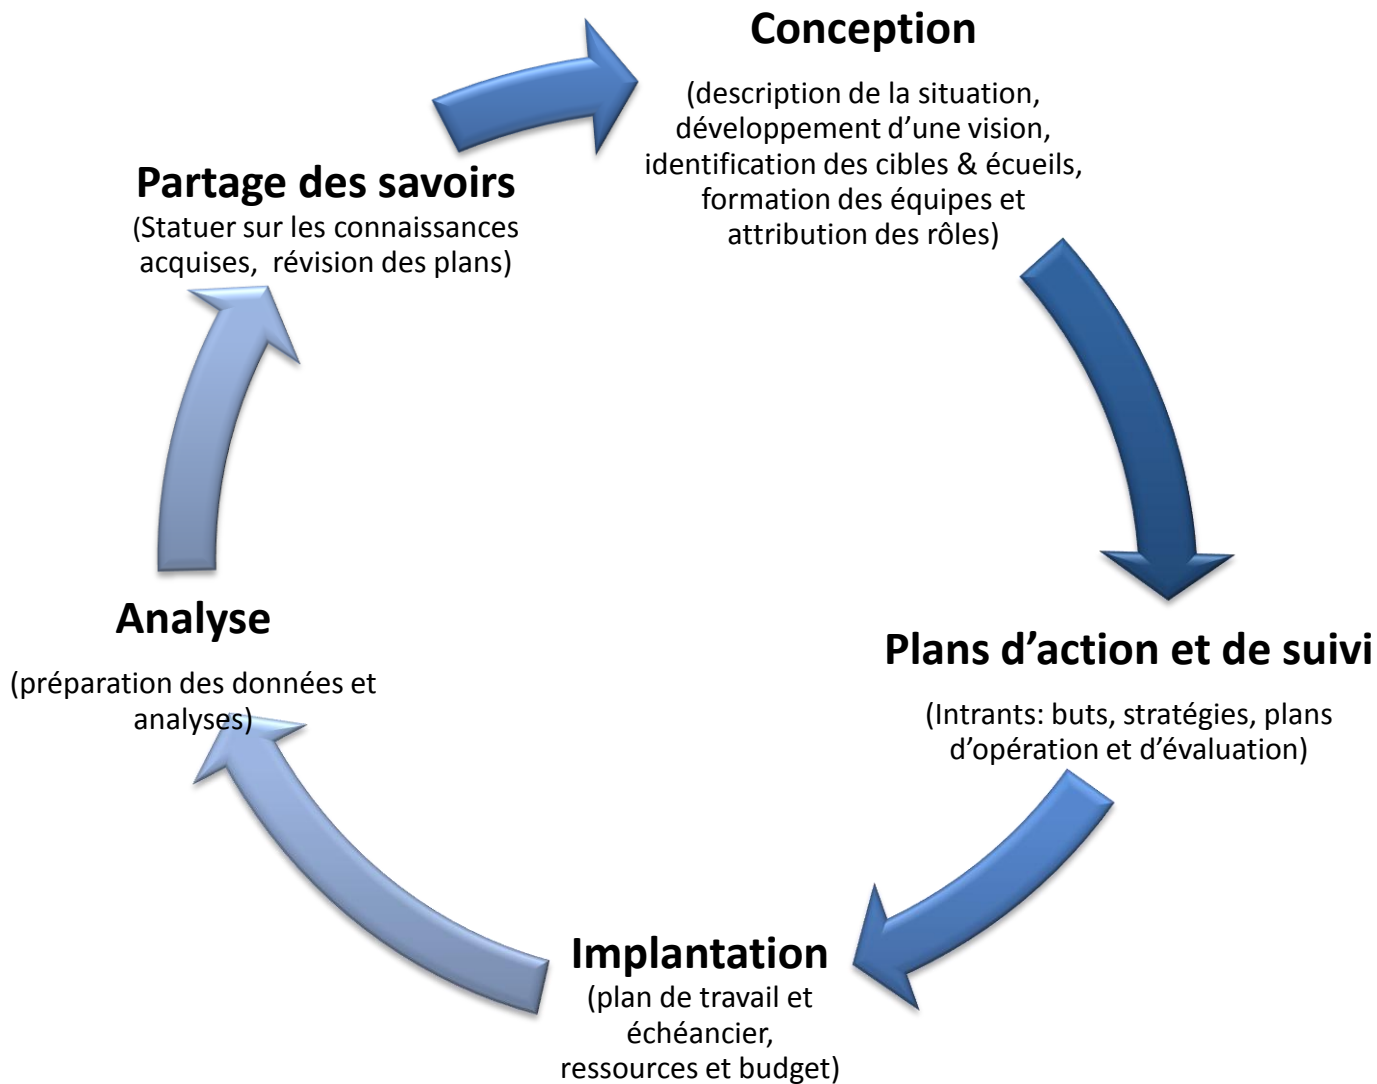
Conception

(description de la situation, développement d’une vision, identification des cibles & écueils, formation des équipes et attribution des rôles)

Plans d’action et de suivi

(Intrants: buts, stratégies, plans d’opération et d’évaluation)

Implantation

(plan de travail et échéancier, ressources et budget)

Analyse

(préparation des données et analyses)

Partage des savoirs

(Statuer sur les connaissances acquises, révision des plans)